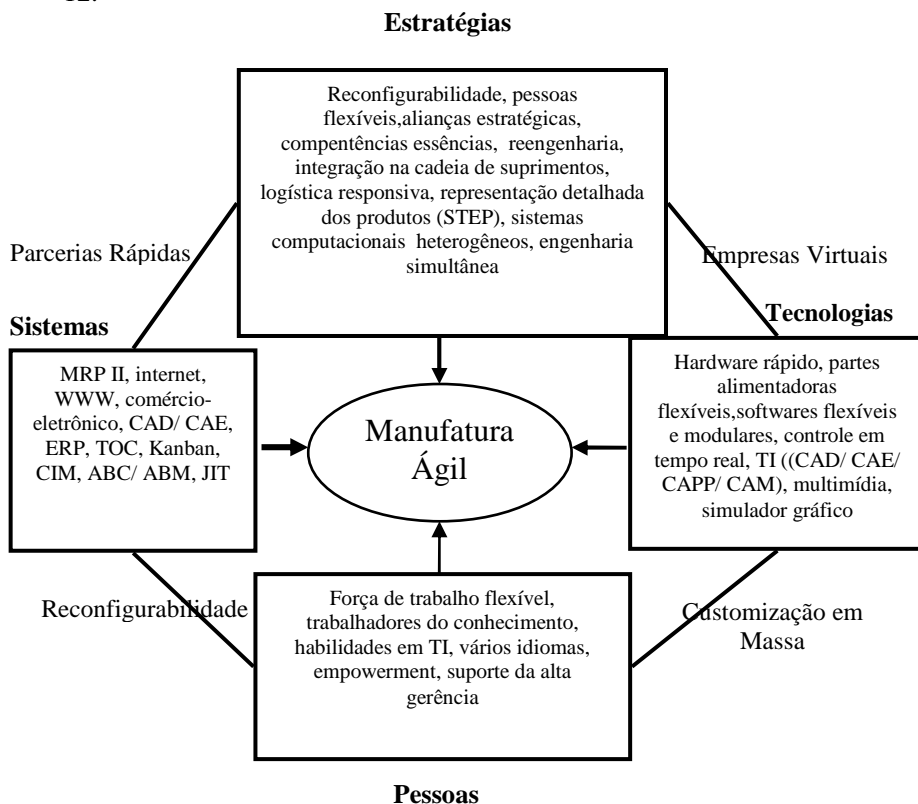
Estratégias

Reconfigurabilidade, pessoas flexíveis,alianças estratégicas, compentências essências, reengenharia, integração na cadeia de suprimentos, logística responsiva, representação detalhada dos produtos (STEP), sistemas computacionais heterogêneos, engenharia simultânea

Parcerias Rápidas

Empresas Virtuais

Sistemas

MRP II, internet, WWW, comércio-eletrônico, CAD/ CAE, ERP, TOC, Kanban, CIM, ABC/ ABM, JIT

Manufatura Ágil

Tecnologias

Hardware rápido, partes alimentadoras flexíveis,softwares flexíveis e modulares, controle em tempo real, TI ((CAD/ CAE/ CAPP/ CAM), multimídia, simulador gráfico

Reconfigurabilidade

Força de trabalho flexível, trabalhadores do conhecimento, habilidades em TI, vários idiomas, empowerment, suporte da alta gerência

Customização em Massa

Pessoas